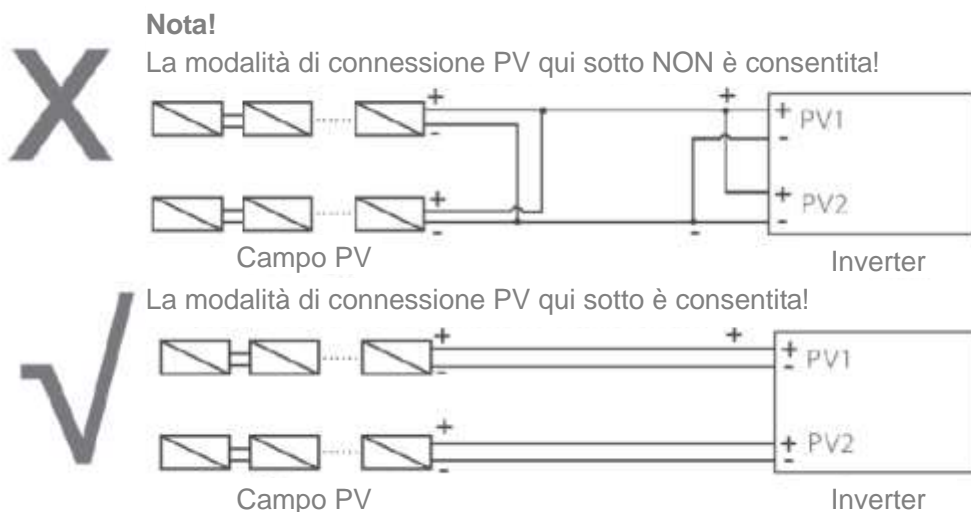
Nota!

La modalità di connessione PV qui sotto NON è consentita!

+ - + - + + PV1 - + PV2 - -

Campo PV

Inverter

La modalità di connessione PV qui sotto è consentita!

+ - + + PV1 - + - + PV2 -

Campo PV

Inverter